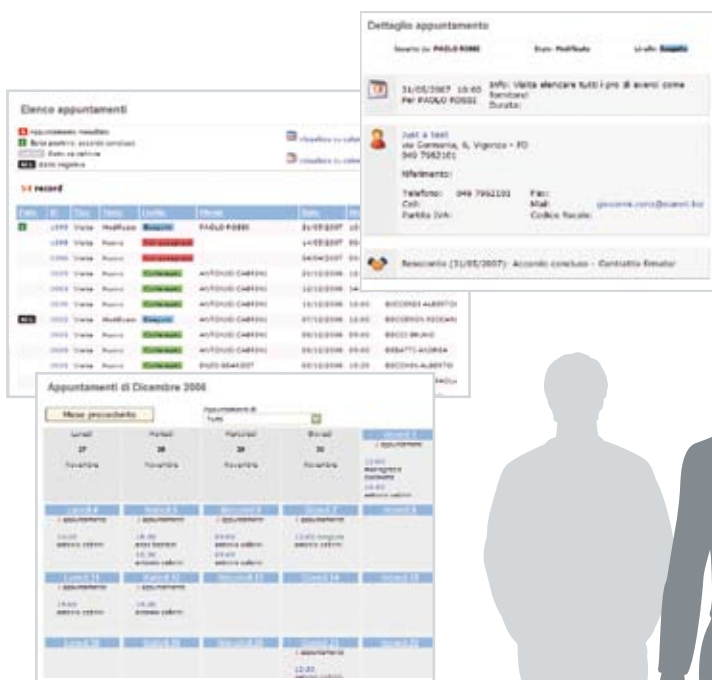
Dettaglio appuntamento

Inserito da: PAOLO ROSSI

Stato: Modificato

Livello: Eseguito

31/05/2007 10:00 Per PAOLO ROSSI

Info: Visita elencare tutti i pro di avere come fornitori Durata:

Just a test via Contarina, 6, Vigonza - PD 049 7962101

Riferimento:

Telefono: 049 7962101

Cell:

Partita IVA:

Fax:

Mail:

Codice fiscale:

Resoconto (31/05/2007): Accordo concluso - Contratto firmato

Elenco appuntamenti

Appuntamento modificato

Esito positivo: accordo concluso

Esito da definire

Esito negativo

Visualizza su calendario

Visualizza su calendario

14 record

| Esito | ID | Tipo | Stato | Livello | Cliente | Data | |
|---|---|---|---|---|---|---|---|
| | 1399 | Visita | Modificato | Eseguito | PAOLO ROSSI | 31/05/2007 | |
| | 1398 | Visita | Nuovo | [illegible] | | 14/05/2007 | |
| | 1396 | Visita | Nuovo | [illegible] | | 04/04/2007 | |
| | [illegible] | Visita | Nuovo | Confermato | ANTONIO CABRINI | 20/12/2006 | |
| | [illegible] | Visita | Nuovo | Confermato | ANTONIO CABRINI | 20/12/2006 | |
| | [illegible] | Visita | Nuovo | Confermato | ANTONIO CABRINI | 12/12/2006 10:00 | BICCOMIDI ALBERTO |
| | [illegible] | Visita | Modificato | Eseguito | ANTONIO CABRINI | 07/12/2006 10:00 | BICCOMIDI ROSARI |
| | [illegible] | Visita | Nuovo | Confermato | ANTONIO CABRINI | 06/12/2006 09:00 | BOCCI BRUNO |
| | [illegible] | Visita | Nuovo | Confermato | ANTONIO CABRINI | 06/12/2006 09:00 | BISSATTI ANDREA |
| | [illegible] | Visita | Nuovo | Confermato | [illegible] | 06/12/2006 10:00 | BICCOMIDI ALBERTO |

Appuntamenti di Dicembre 2006

Mese precedente

Appuntamenti di

Tutti

| Lunedì | Martedì | Mercoledì | Giovedì | Venerdì 1 |
|---|---|---|---|---|
| 27 Novembre | 28 Novembre | 29 Novembre | 30 Novembre | 1 appuntamento 12:00 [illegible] 14:00 antonio cabrini |
| Lunedì 4 1 appuntamento 10:00 antonio cabrini | Martedì 5 1 appuntamento 10:00 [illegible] 16:30 antonio cabrini | Mercoledì 6 2 appuntamento 09:00 antonio cabrini 09:00 antonio cabrini | Giovedì 7 1 appuntamento 12:00 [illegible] antonio cabrini | Venerdì 8 |
| Lunedì 11 1 appuntamento 10:00 antonio cabrini | Martedì 12 1 appuntamento 10:00 antonio cabrini | Mercoledì 13 | Giovedì 14 | Venerdì 15 |
| Lunedì 18 | Martedì 19 | Mercoledì 20 | Giovedì 21 1 appuntamento 12:00 antonio cabrini | |